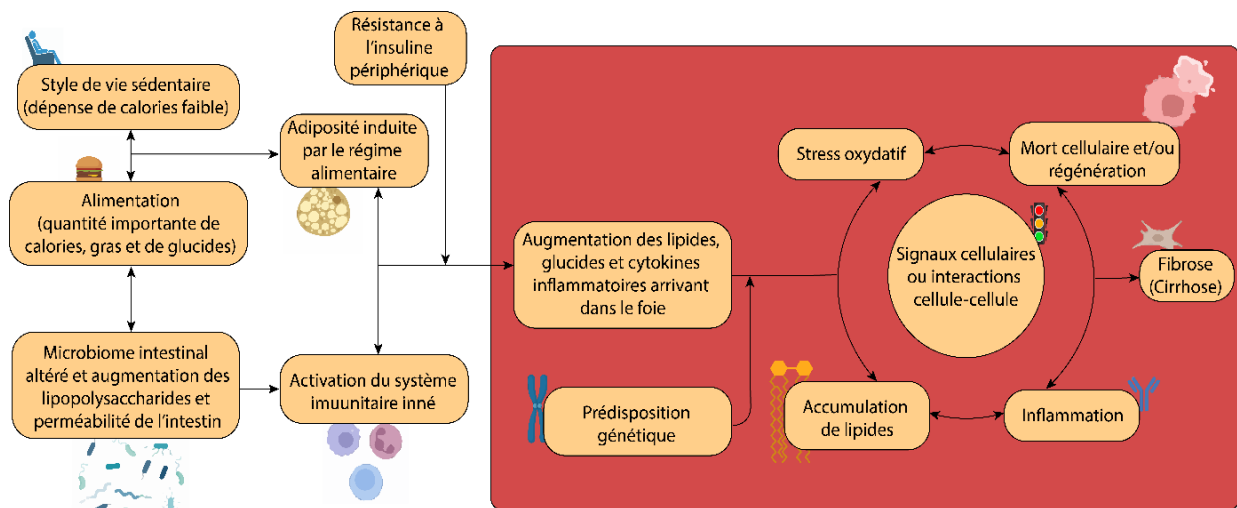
Style de vie sédentaire (dépense de calories faible)

Alimentation (quantité importante de calories, gras et de glucides)

Microbiome intestinal altéré et augmentation des lipopolysaccharides et perméabilité de l'intestin

Résistance à l'insuline périphérique

Adiposité induite par le régime alimentaire

Activation du système imuunitaire inné

Augmentation des lipides, glucides et cytokines inflammatoires arrivant dans le foie

Prédisposition génétique

Stress oxydatif

Mort cellulaire et/ou régénération

Signaux cellulaires ou interactions cellule-cellule

Fibrose (Cirrhose)

Accumulation de lipides

Inflammation